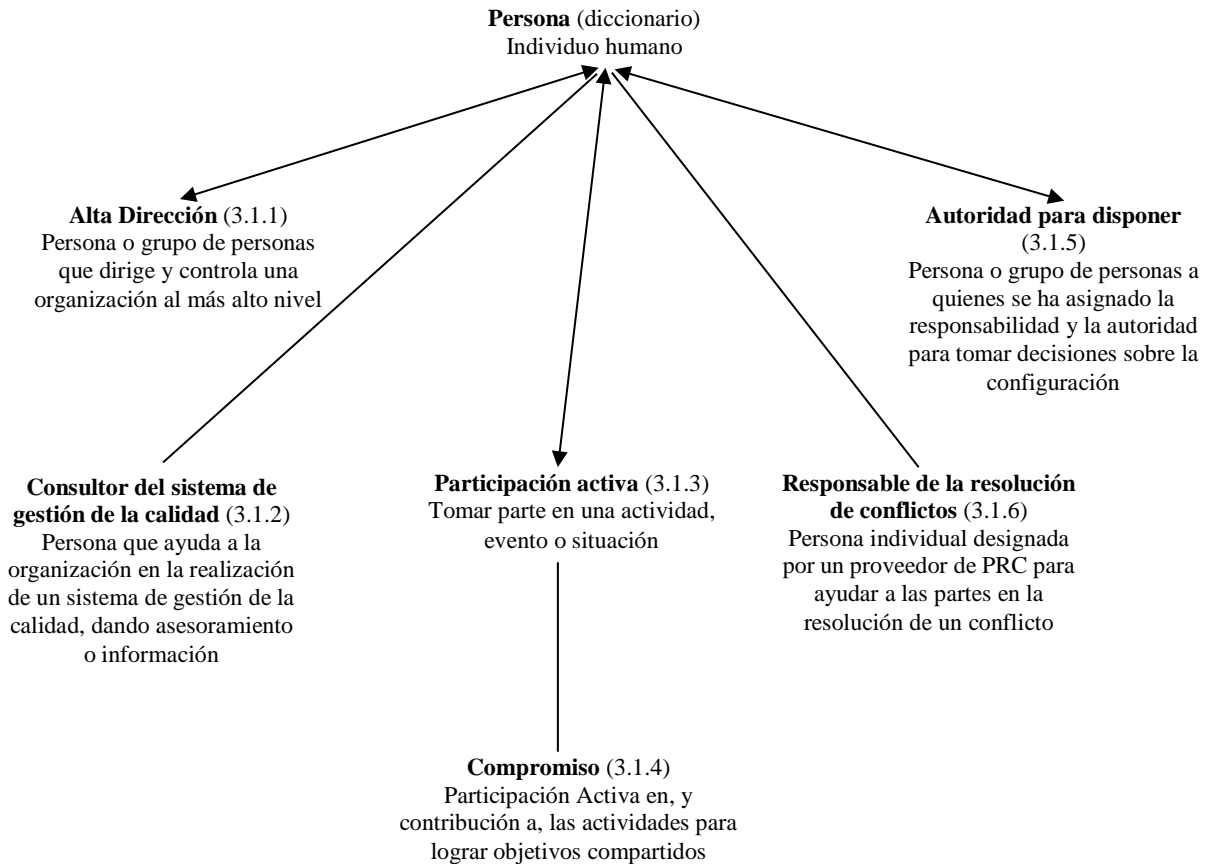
**Persona** (diccionario)
Individuo humano

**Alta Dirección** (3.1.1)
Persona o grupo de personas que dirige y controla una organización al más alto nivel

**Autoridad para disponer** (3.1.5)
Persona o grupo de personas a quienes se ha asignado la responsabilidad y la autoridad para tomar decisiones sobre la configuración

**Consultor del sistema de gestión de la calidad** (3.1.2)
Persona que ayuda a la organización en la realización de un sistema de gestión de la calidad, dando asesoramiento o información

**Participación activa** (3.1.3)
Tomar parte en una actividad, evento o situación

**Responsable de la resolución de conflictos** (3.1.6)
Persona individual designada por un proveedor de PRC para ayudar a las partes en la resolución de un conflicto

**Compromiso** (3.1.4)
Participación Activa en, y contribución a, las actividades para lograr objetivos compartidos